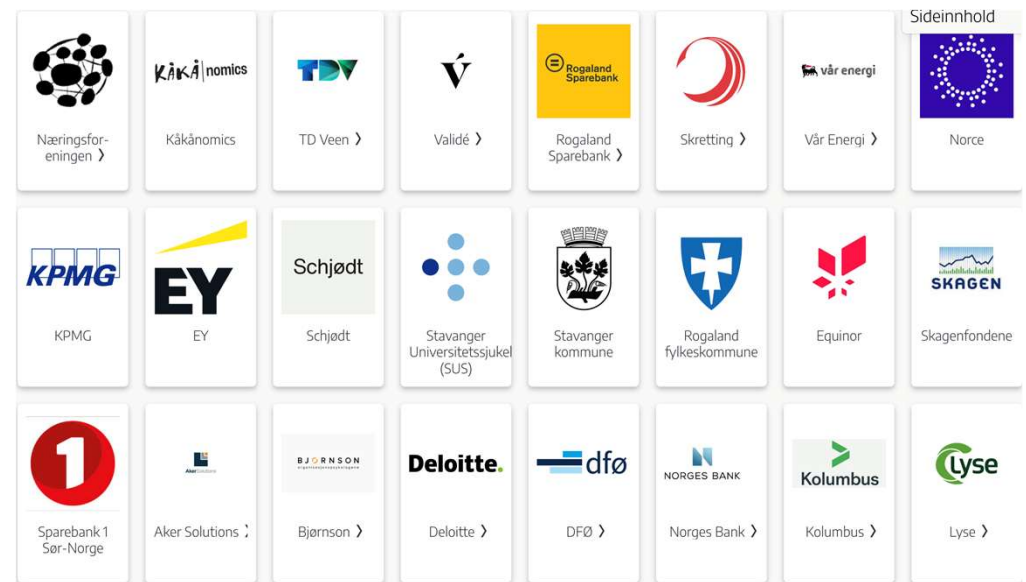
Sideinnhold

KÅKÅ|nomics
Næringsforeningen ❯

Kåkånomics

TDV
TD Veen ❯

V
Validé ❯

Rogaland Sparebank
Rogaland Sparebank ❯

Skretting ❯

vår energi
Vår Energi ❯

Norce

KPMG
KPMG

EY
EY

Schjødt
Schjødt

Stavanger Universitetssjukehus (SUS)

Stavanger kommune

Rogaland fylkeskommune

Equinor

SKAGEN
Skagenfondene

1
Sparebank 1 Sør-Norge

Aker Solutions
Aker Solutions ❯

BJØRNSON
Bjørnson ❯

Deloitte.
Deloitte ❯

dfø
DFØ ❯

NORGES BANK
Norges Bank ❯

Kolumbus
Kolumbus ❯

Lyse
Lyse ❯